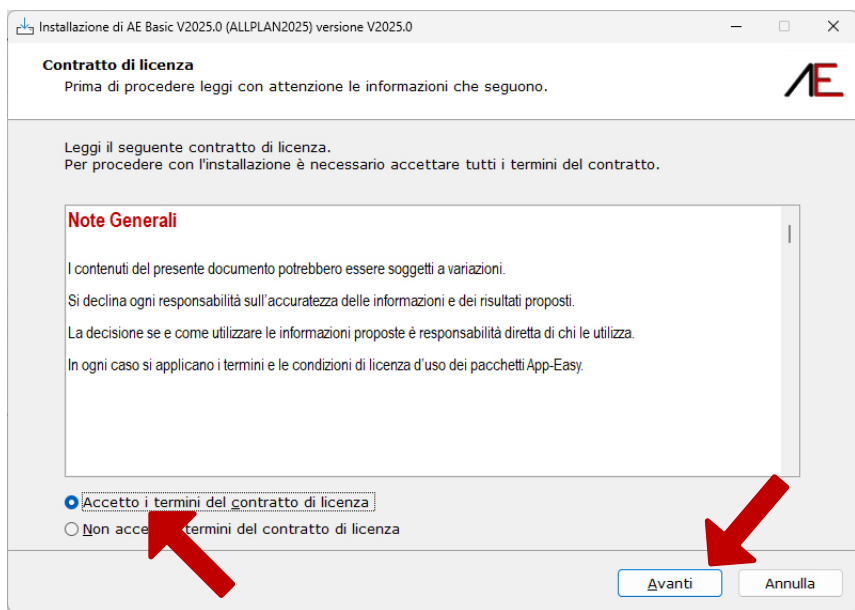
Installazione di AE Basic V2025.0 (ALLPLAN2025) versione V2025.0

Contratto di licenza
Prima di procedere leggi con attenzione le informazioni che seguono.

AE

Leggi il seguente contratto di licenza.
Per procedere con l'installazione è necessario accettare tutti i termini del contratto.

Note Generali

I contenuti del presente documento potrebbero essere soggetti a variazioni.

Si declina ogni responsabilità sull'accuratezza delle informazioni e dei risultati proposti.

La decisione se e come utilizzare le informazioni proposte è responsabilità diretta di chi le utilizza.

In ogni caso si applicano i termini e le condizioni di licenza d'uso dei pacchetti App-Easy.

Accetto i termini del contratto di licenza

Non acce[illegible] termini del contratto di licenza

Avanti

Annulla